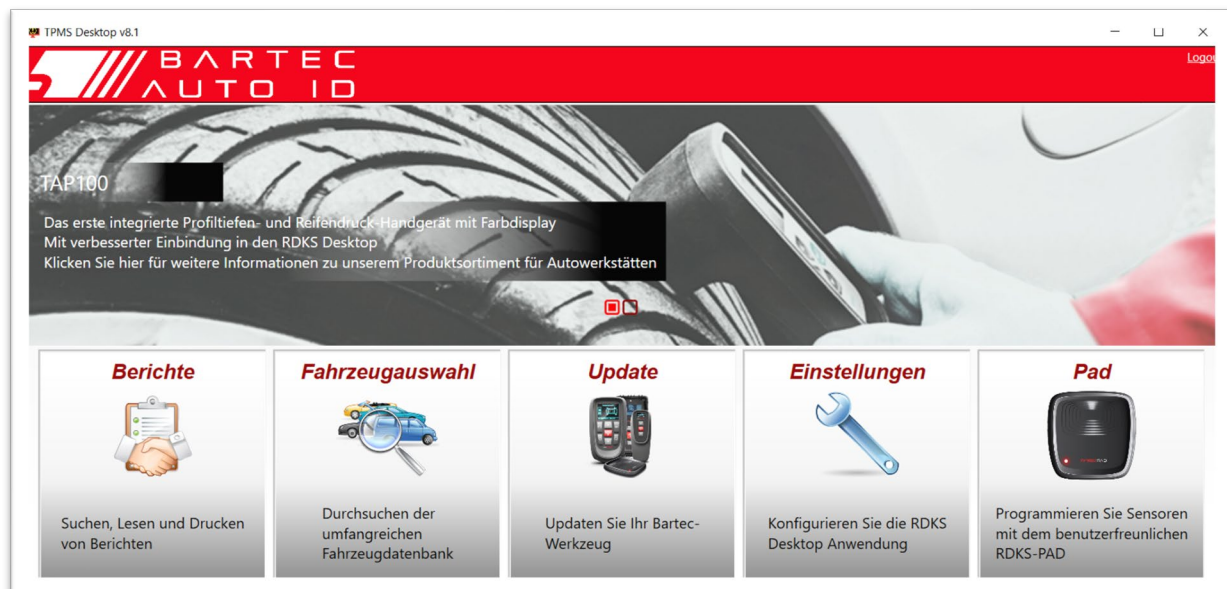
TPMS Desktop v8.1

BARTEC AUTO ID

Logou

TAP100

Das erste integrierte Profiltiefen- und Reifendruck-Handgerät mit Farbdisplay
Mit verbesserter Einbindung in den RDKS Desktop
Klicken Sie hier für weitere Informationen zu unserem Produktsortiment für Autowerkstätten

Berichte

Suchen, Lesen und Drucken von Berichten

Fahrzeugauswahl

Durchsuchen der umfangreichen Fahrzeugdatenbank

Update

Updaten Sie Ihr Bartec-Werkzeug

Einstellungen

Konfigurieren Sie die RDKS Desktop Anwendung

Pad

Programmieren Sie Sensoren mit dem benutzerfreunlichen RDKS-PAD